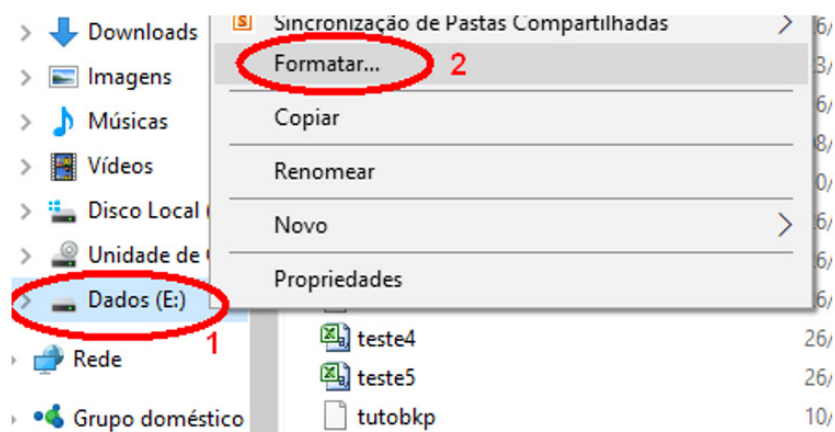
Downloads
Imagens
Músicas
Vídeos
Disco Local (
Unidade de
Dados (E:)
1
Rede
Grupo doméstico

Sincronização de Pastas Compartilhadas
Formatar...
2
Copiar
Renomear
Novo
Propriedades

teste4
teste5
tutobkp

26/
26/
10/